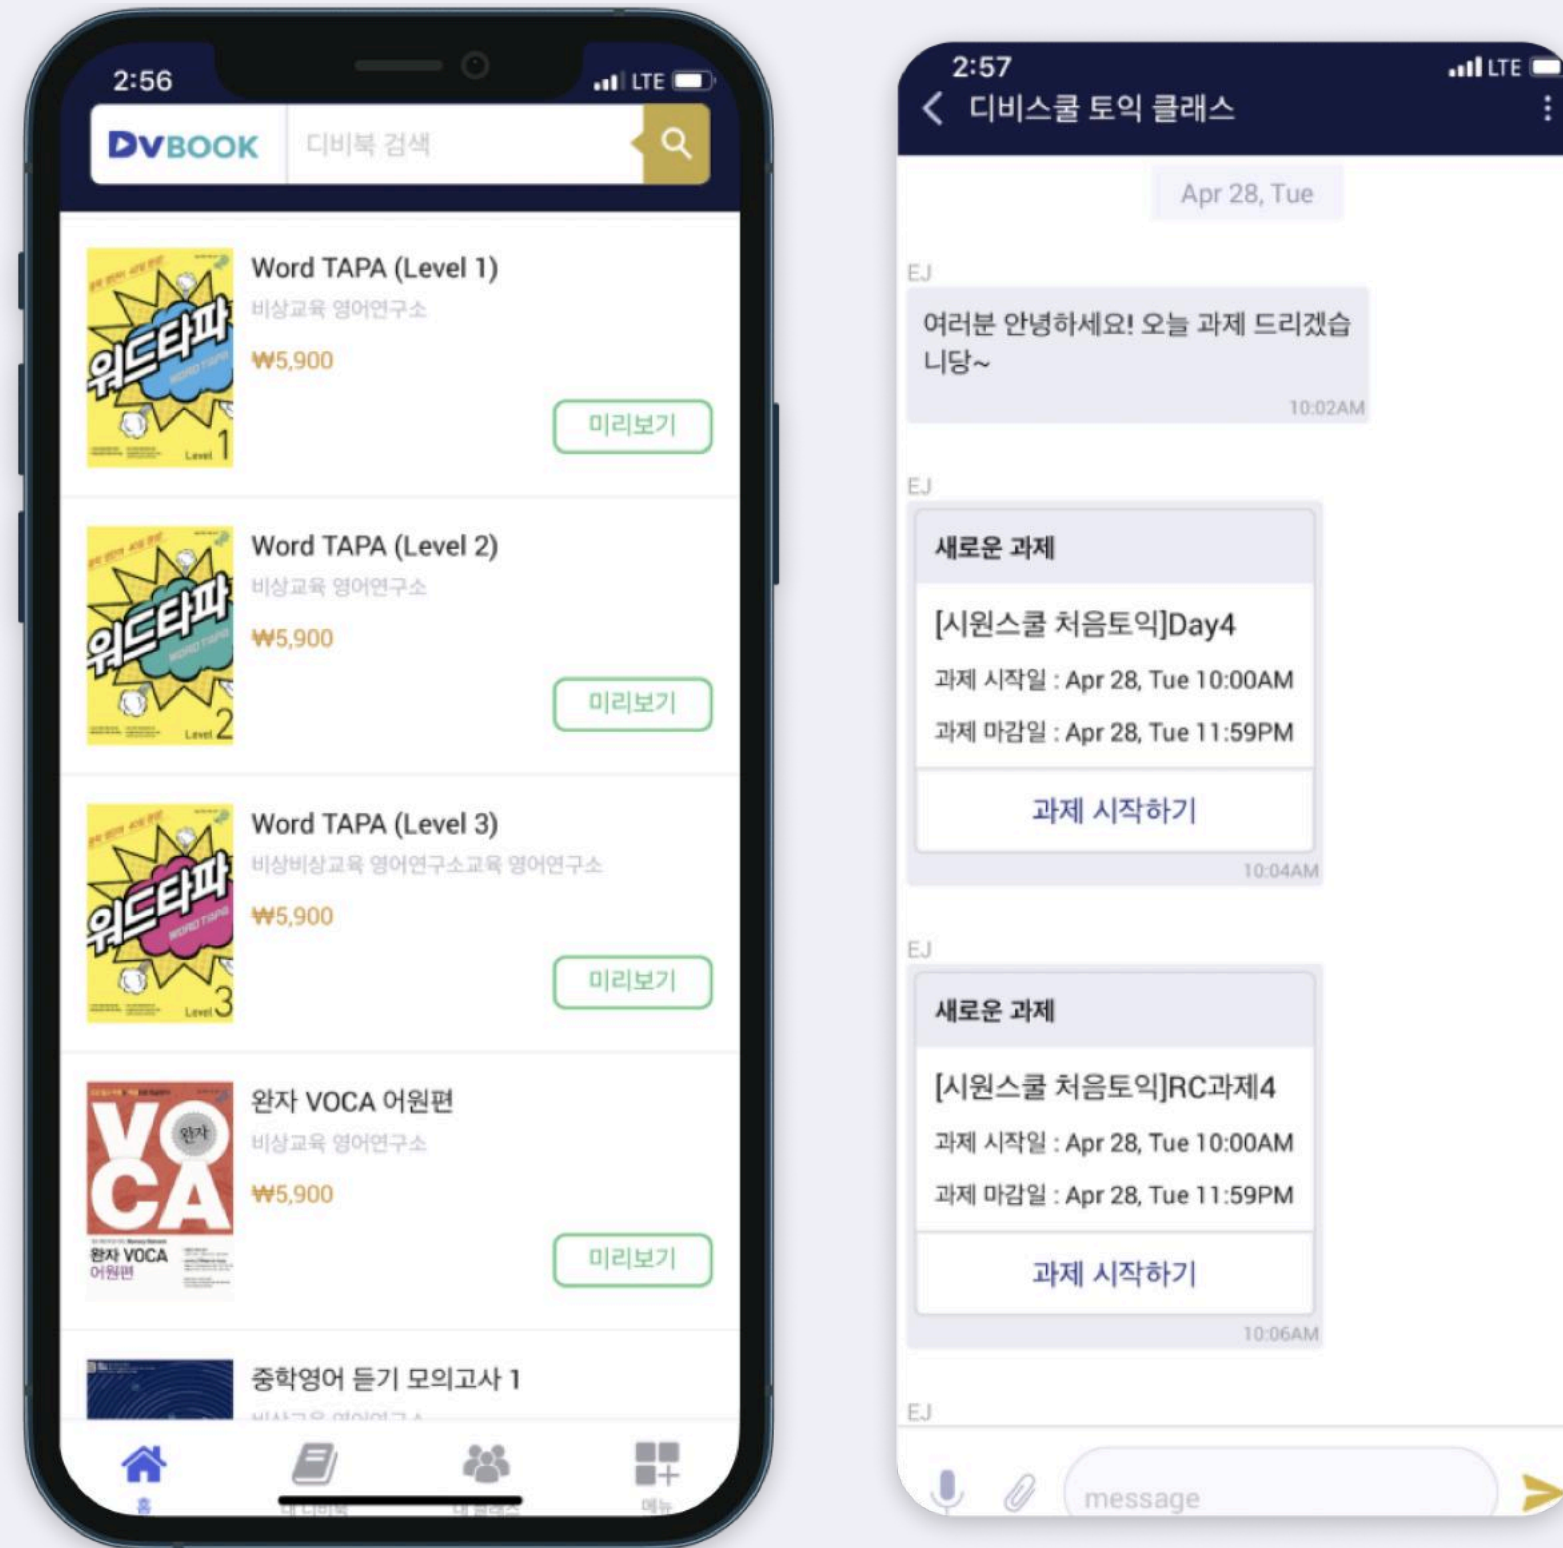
2:56
LTE
DVBOOK
디비북 검색

워드타파 Level 1
Word TAPA (Level 1)
비상교육 영어연구소
₩5,900
미리보기

워드타파 Level 2
Word TAPA (Level 2)
비상교육 영어연구소
₩5,900
미리보기

워드타파 Level 3
Word TAPA (Level 3)
비상비상교육 영어연구소교육 영어연구소
₩5,900
미리보기

VOCA 완자
완자 VOCA 어원편
완자 VOCA 어원편
비상교육 영어연구소
₩5,900
미리보기

중학영어 듣기 모의고사 1
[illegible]

홈
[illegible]
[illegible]
메뉴

2:57
LTE
디비스쿨 토익 클래스
Apr 28, Tue
EJ
여러분 안녕하세요! 오늘 과제 드리겠습니당~
10:02AM
EJ
새로운 과제
[시원스쿨 처음토익]Day4
과제 시작일 : Apr 28, Tue 10:00AM
과제 마감일 : Apr 28, Tue 11:59PM
과제 시작하기
10:04AM
EJ
새로운 과제
[시원스쿨 처음토익]RC과제4
과제 시작일 : Apr 28, Tue 10:00AM
과제 마감일 : Apr 28, Tue 11:59PM
과제 시작하기
10:06AM
EJ
message